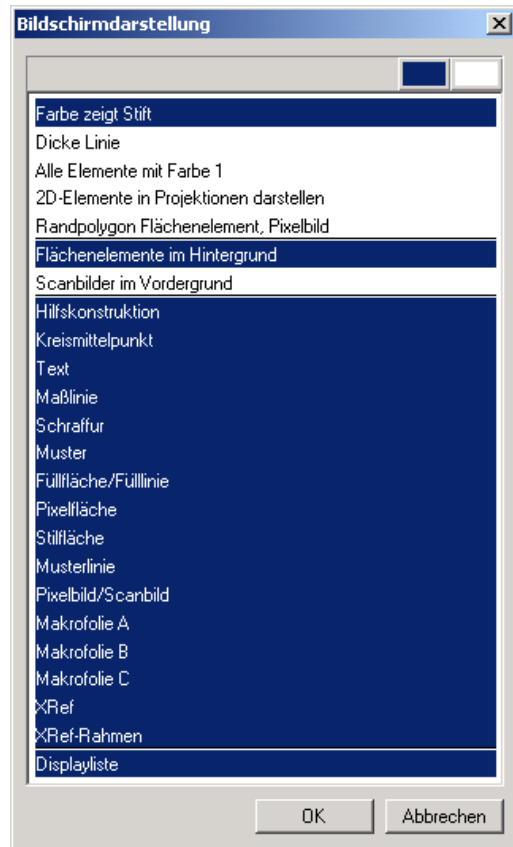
Bildschirmdarstellung

Farbe zeigt Stift
Dicke Linie
Alle Elemente mit Farbe 1
2D-Elemente in Projektionen darstellen
Randpolygon Flächenelement, Pixelbild
Flächenelemente im Hintergrund
Scanbilder im Vordergrund
Hilfskonstruktion
Kreismittelpunkt
Text
Maßlinie
Schraffur
Muster
Füllfläche/Fülllinie
Pixelfläche
Stilfläche
Musterlinie
Pixelbild/Scanbild
Makrofolie A
Makrofolie B
Makrofolie C
XRef
XRef-Rahmen
Displayliste

OK
Abbrechen